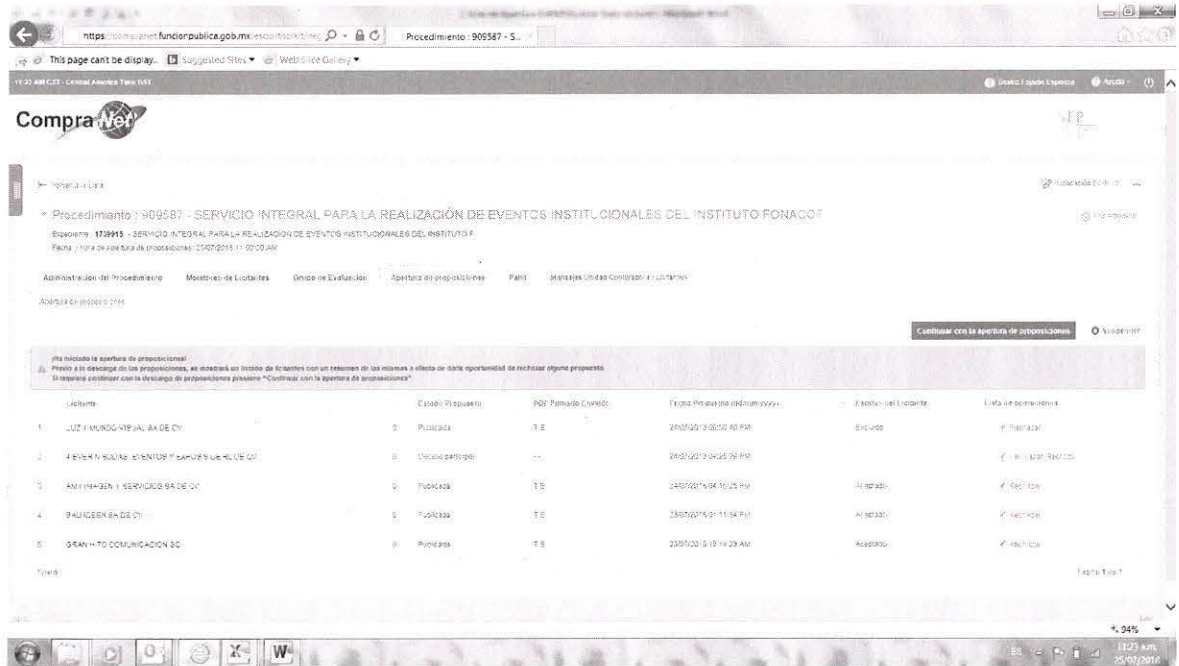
https://compranet.funcionpublica.gob.mx/esop/toolkit/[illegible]

Procedimiento : 909587 - S...

This page can't be display... Suggested Sites ▾ Web Slice Gallery ▾

11:22 AM CST - Central America Time (US)

CompraNet

← Regresar a Lista

▾ Procedimiento : 909587 - SERVICIO INTEGRAL PARA LA REALIZACIÓN DE EVENTOS INSTITUCIONALES DEL INSTITUTO FONACOT

Expediente : 1739915 - SERVICIO INTEGRAL PARA LA REALIZACION DE EVENTOS INSTITUCIONALES DEL INSTITUTO F

Fecha y hora de apertura de proposiciones: 25/07/2016 11:00:00 AM

Administracion del Procedimiento | Monitoreo de Licitantes | Grupo de Evaluación | Apertura de proposiciones | Fallo | Mensajes Unidad Compradora / Licitantes

Apertura de proposiciones

Continuar con la apertura de proposiciones

¡Ha iniciado la apertura de proposiciones!
Previo a la descarga de las proposiciones, se mostrará un listado de licitantes con un resumen de las mismas a efecto de darle oportunidad de rechazar alguna propuesta.
Si requiere continuar con la descarga de proposiciones presione "Continuar con la apertura de proposiciones"

| | Licitante | | Estado Propuesta | PDF Firmado Correcto | Fecha Propuesta (dd/mm/yyyy) | Estatus del Licitante | Lista de operaciones |
|---|---|---|---|---|---|---|---|
| 1 | LUZ Y MUNDO VIRTUAL SA DE CV | 0 | Publicada | T.E. | 24/07/2016 09:50:40 PM | Excluido | Rechazar |
| 2 | 4 EVER N BODAS, EVENTOS Y EXPOS S DE RL DE CV | 0 | Decidió participar | --- | 24/07/2016 04:25:39 PM | | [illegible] |
| 3 | AM IMAGEN Y SERVICIOS SA DE CV | 0 | Publicada | T.E. | 24/07/2016 04:16:25 PM | Aceptado | Rechazar |
| 4 | BAUNGEEN SA DE CV | 0 | Publicada | T.E. | 23/07/2016 01:11:54 PM | Aceptado | Rechazar |
| 5 | GRAN HITO COMUNICACION SC | 0 | Publicada | T.E. | 23/07/2016 10:14:29 AM | Aceptado | Rechazar |

Total 5

Página 1 de 1

94%

11:23 a.m.
25/07/2016